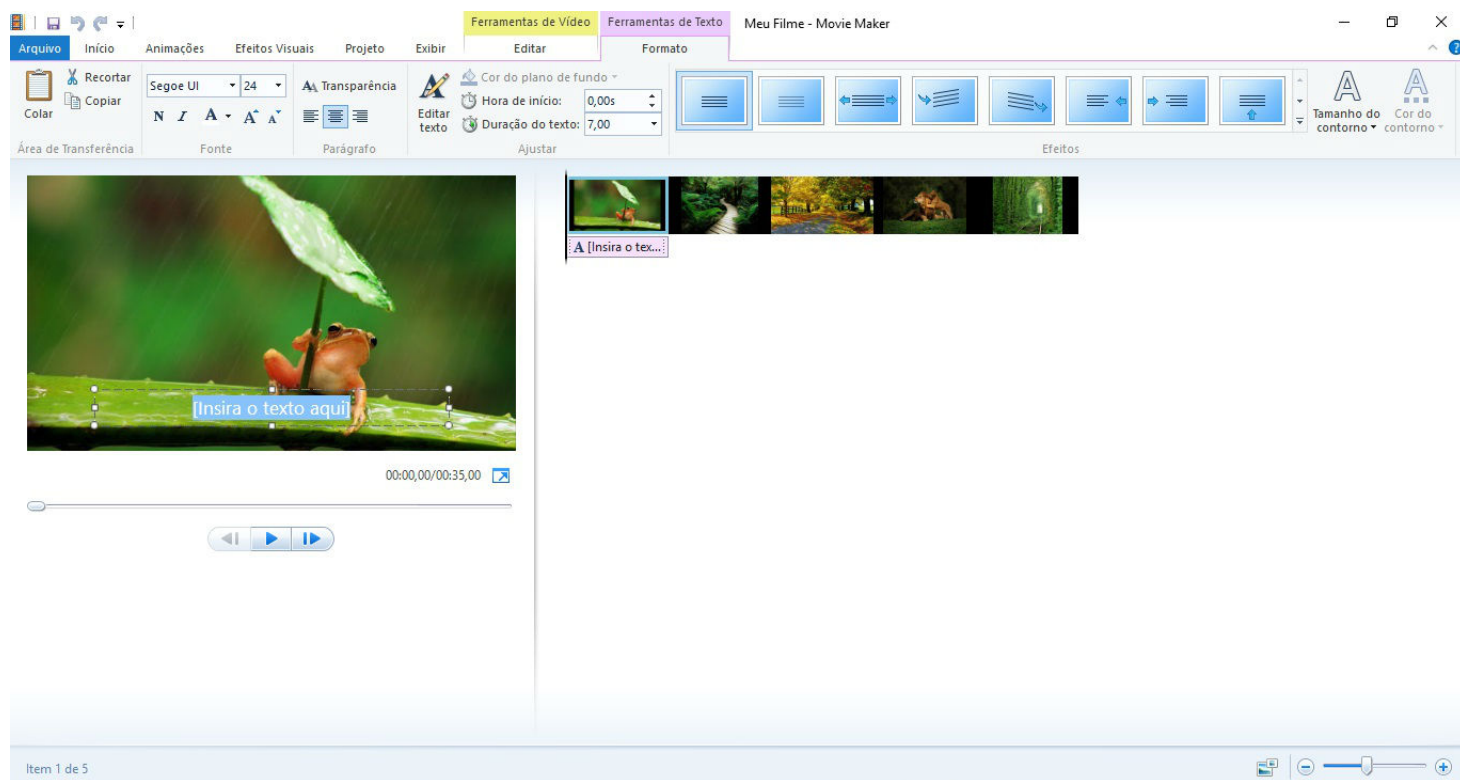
Ferramentas de Vídeo Ferramentas de Texto Meu Filme - Movie Maker

Arquivo Início Animações Efeitos Visuais Projeto Exibir Editar Formato

Colar Recortar Copiar
Área de Transferência

Segoe UI 24
N I A A A
Fonte

Transparência
Parágrafo

Editar texto
Cor do plano de fundo
Hora de início: 0,00s
Duração do texto: 7,00
Ajustar

Efeitos

Tamanho do contorno
Cor do contorno

[Insira o texto aqui]

00:00,00/00:35,00

A [Insira o tex...

Item 1 de 5